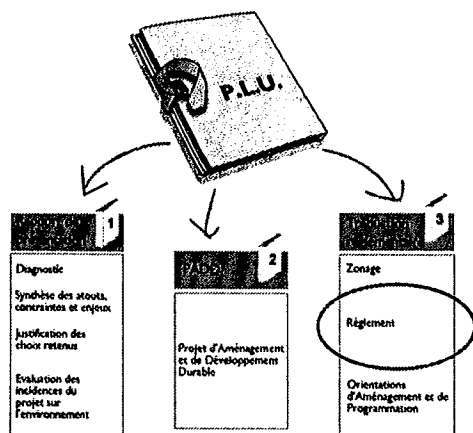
P.L.U.

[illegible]
1

Diagnostic

Synthèse des atouts, contraintes et enjeux

Justification des choix retenus

Evaluation des incidences du projet sur l'environnement

PADD
2

Projet d'Aménagement et de Développement Durable

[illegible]
3

Zonage

Règlement

Orientations d'Aménagement et de Programmation